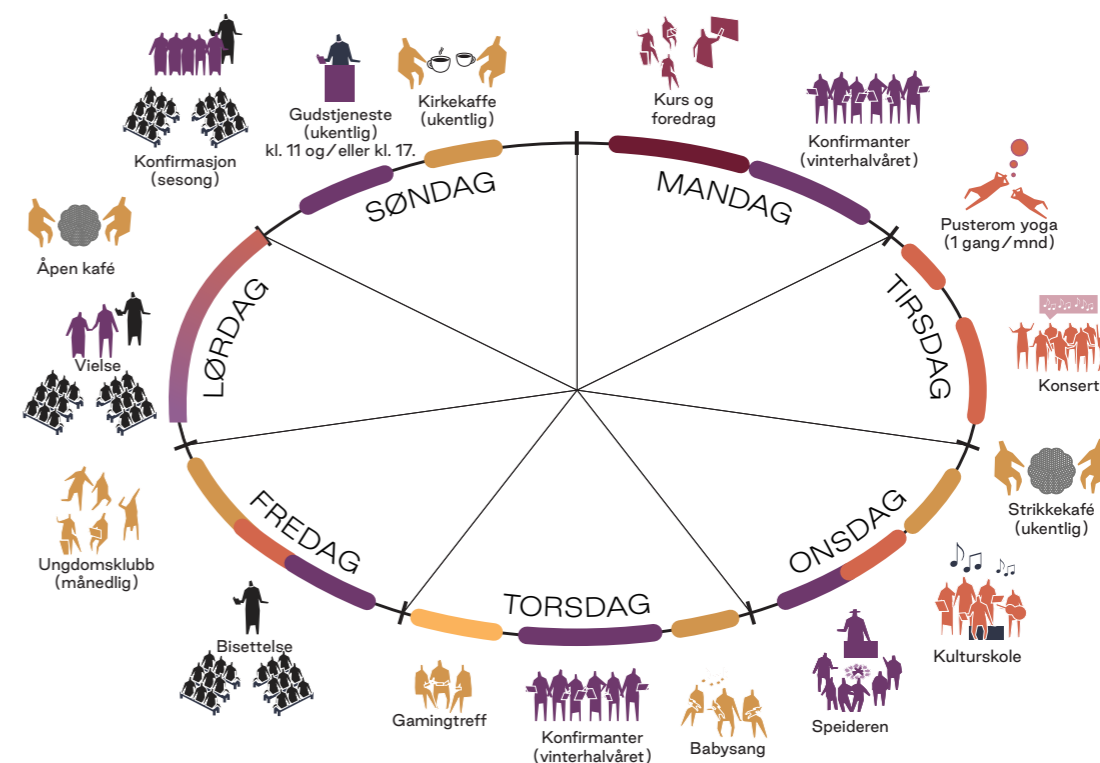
Konfirmasjon (sesong)

Gudstjeneste (ukentlig) kl. 11 og/eller kl. 17.

Kirkekaffe (ukentlig)

Kurs og foredrag

Konfirmanter (vinterhalvåret)

SØNDAG

MANDAG

Pusterom yoga (1 gang/mnd)

Åpen kafé

TIRSDAG

Konsert

LØRDAG

Vielse

Strikkekafé (ukentlig)

ONSDAG

FREDAG

Ungdomsklubb (månedlig)

Kulturskole

TORSDAG

Bisettelse

Speideren

Gamingtreff

Konfirmanter (vinterhalvåret)

Babysang